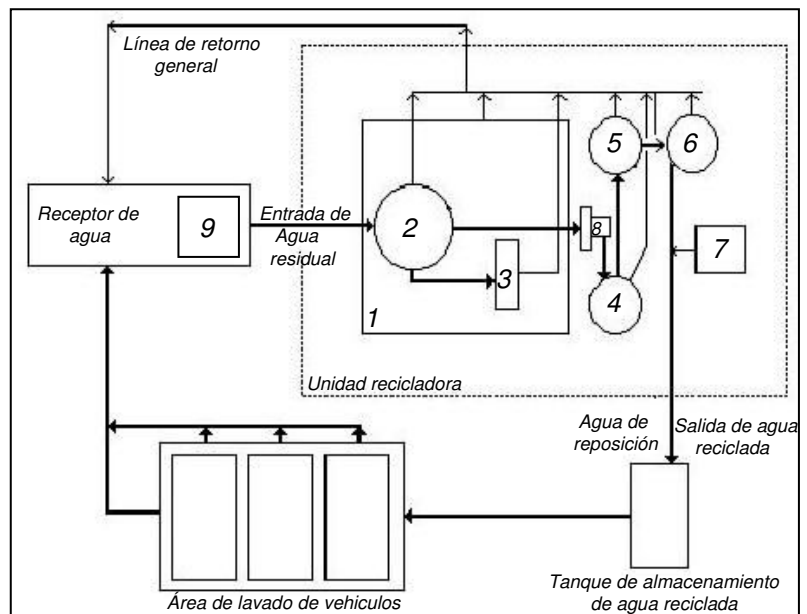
Línea de retorno general

Receptor de agua

9

Entrada de Agua residual

2

3

1

8

5

6

4

7

Unidad recicladora

Agua de reposición

Salida de agua reciclada

Tanque de almacenamiento de agua reciclada

Área de lavado de vehiculos